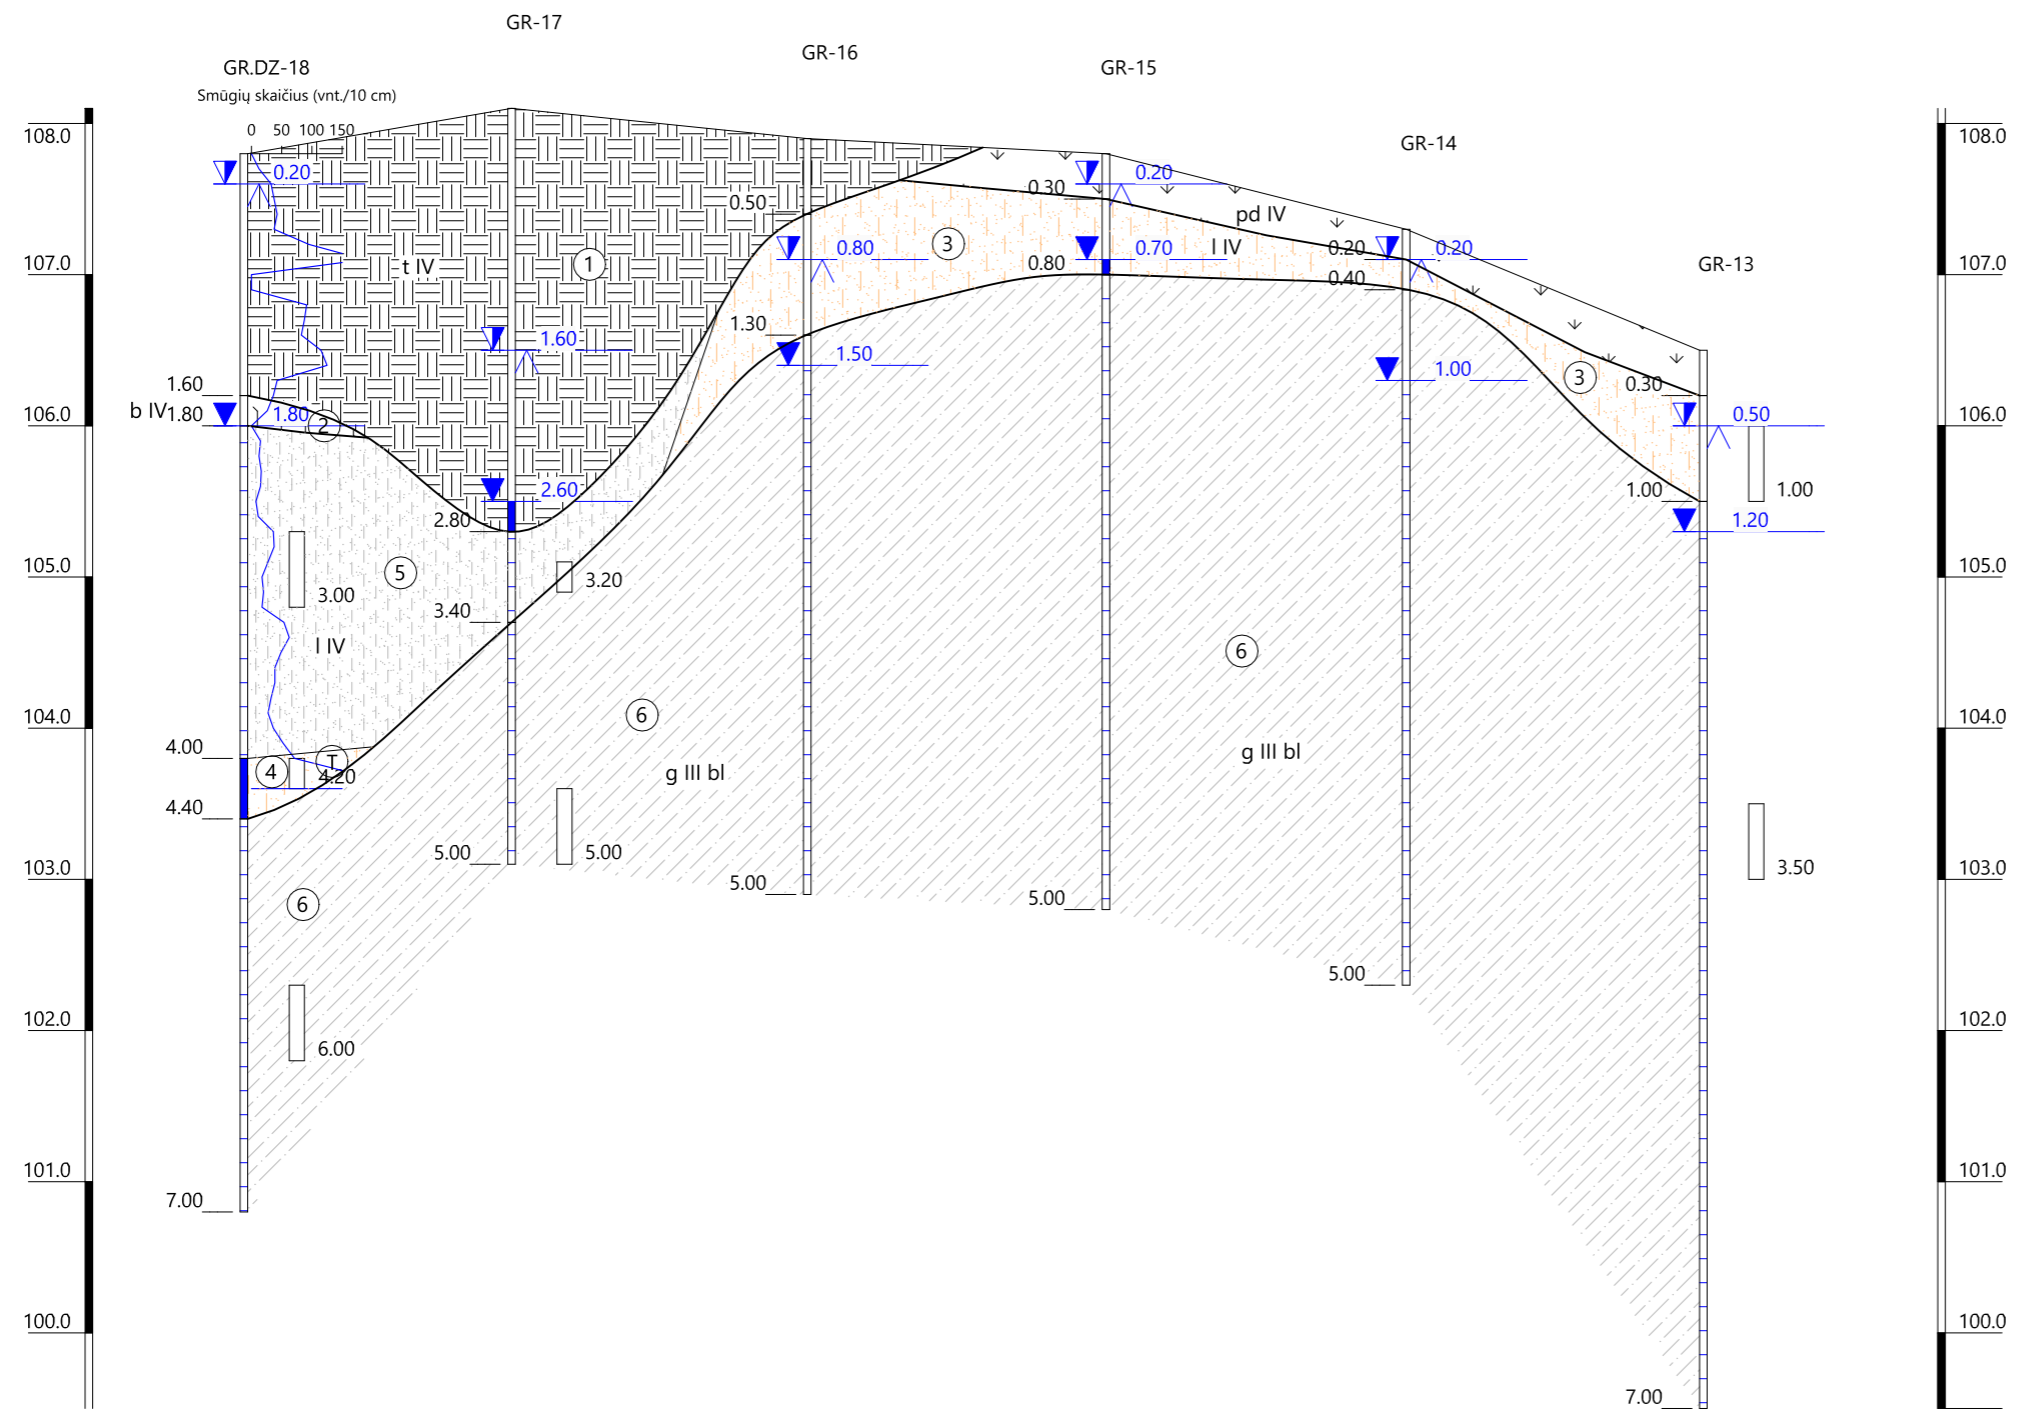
GR-17

GR-16

GR.DZ-18

GR-15

Smūgių skaičius (vnt./10 cm)

GR-14

0 50 100 150

108.0

108.0

0.20

0.20

0.30

pd IV

0.50

0.80

3

0.70

I IV

0.20

0.20

GR-13

107.0

t IV

1

0.80

107.0

0.40

1.60

1.30

1.50

1.00

3

0.30

1.60

b IV 1.80

1.80

2

0.50

106.0

106.0

1.00

1.00

2.60

1.20

2.80

105.0

5

3.20

105.0

3.00

3.40

6

I IV

6

104.0

104.0

g III bl

4.00

T

g III bl

4

4.20

4.40

5.00

5.00

103.0

5.00

3.50

103.0

5.00

6

5.00

102.0

102.0

6.00

101.0

101.0

7.00

100.0

100.0

7.00